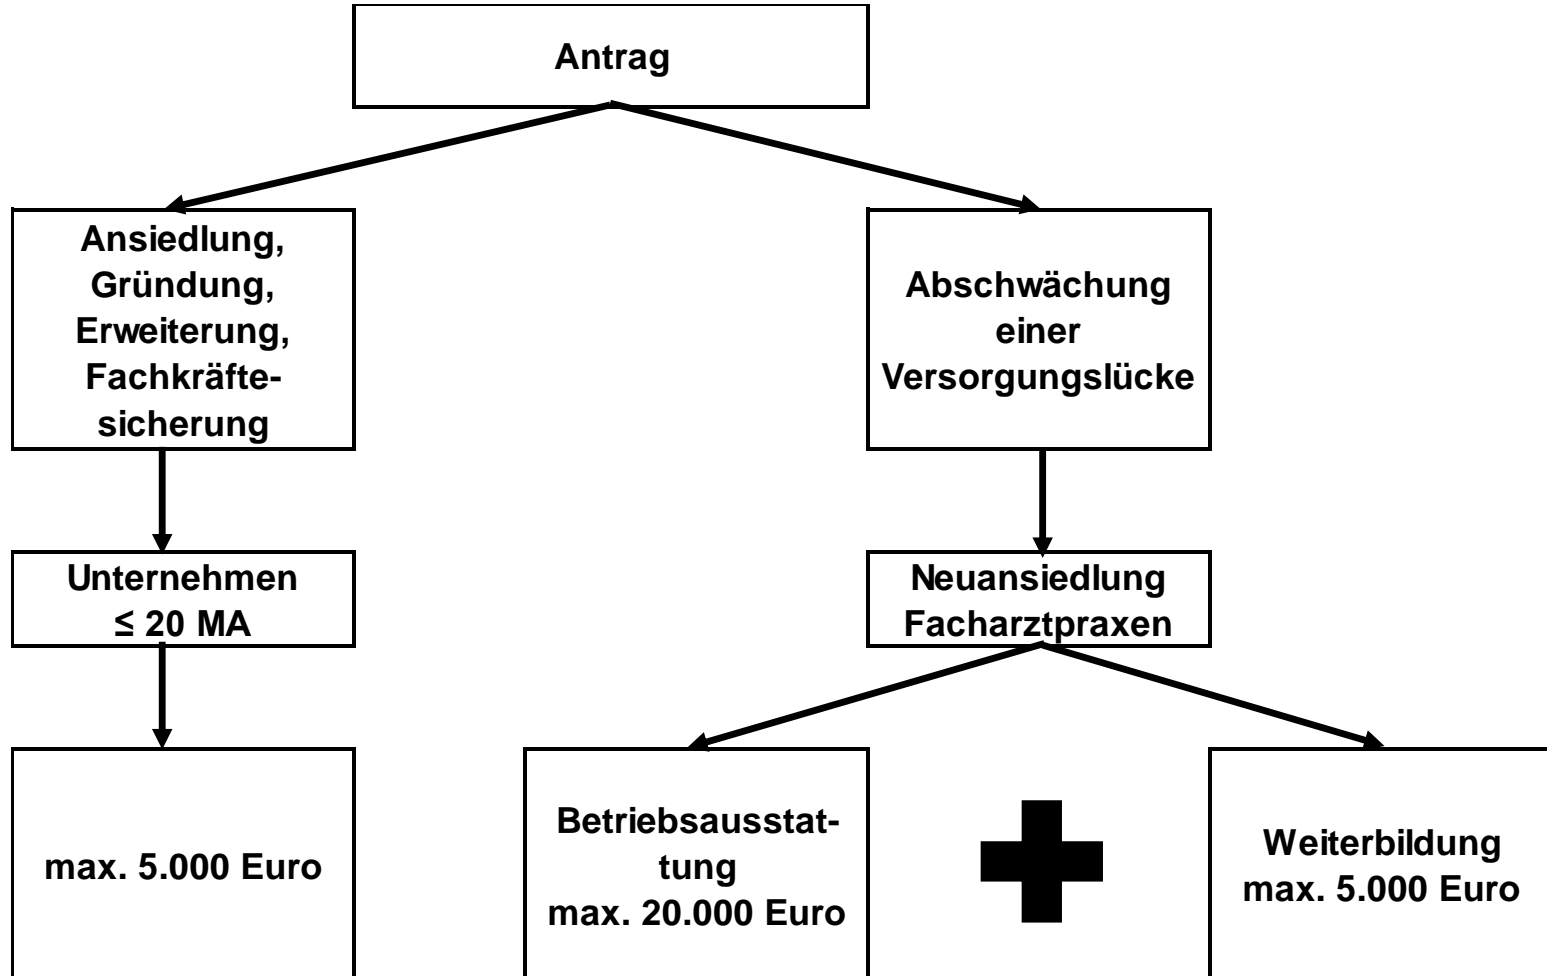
Antrag

Ansiedlung, Gründung, Erweiterung, Fachkräftesicherung

Abschwächung einer Versorgungslücke

Unternehmen ≤ 20 MA

Neuansiedlung Facharztpraxen

max. 5.000 Euro

Betriebsausstattung max. 20.000 Euro

Weiterbildung max. 5.000 Euro